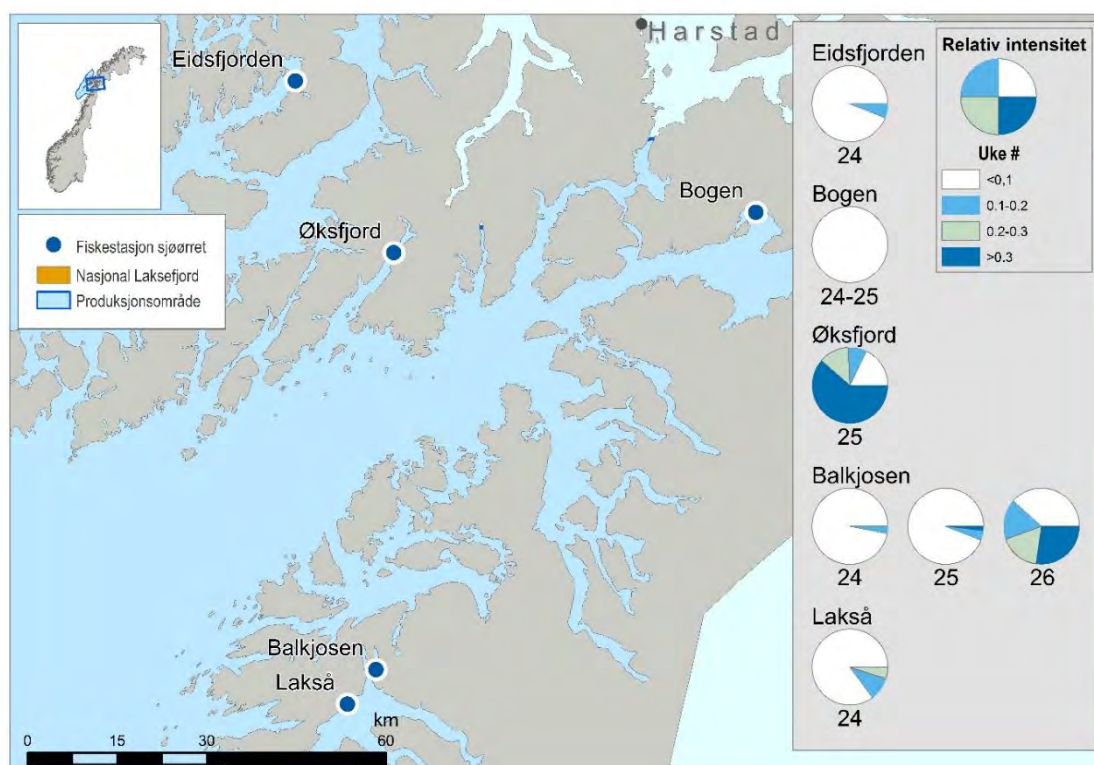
Harstad

Eidsfjorden

Øksfjord

Bogen

Balkjosen

Laksă

Fiskestasjon sjøørret
Nasjonal Laksefjord
Produksjonsområde

km
0 15 30 60

Eidsfjorden
24

Bogen
24-25

Øksfjord
25

Balkjosen
24 25 26

Laksă
24

Relativ intensitet

Uke #

<0,1
0.1-0.2
0.2-0.3
>0.3